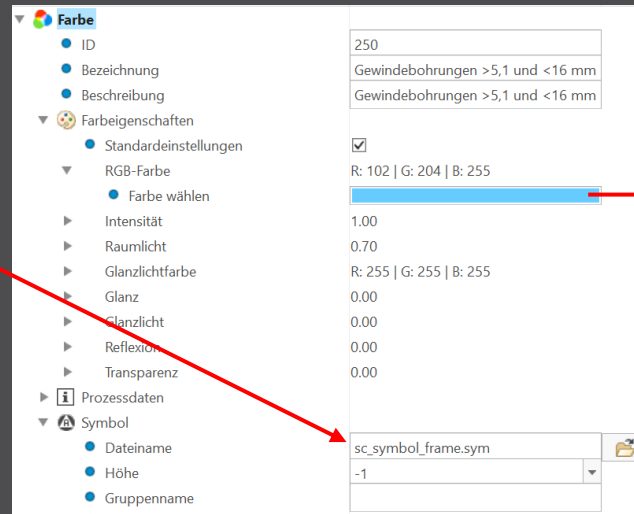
Farbe
ID | 250
Bezeichnung | Gewindebohrungen >5,1 und <16 mm
Beschreibung | Gewindebohrungen >5,1 und <16 mm
Farbeigenschaften
Standardeinstellungen | ✓
RGB-Farbe | R: 102 | G: 204 | B: 255
Farbe wählen
Intensität | 1.00
Raumlicht | 0.70
Glanzlichtfarbe | R: 255 | G: 255 | B: 255
Glanz | 0.00
Glanzlicht | 0.00
Reflexion | 0.00
Transparenz | 0.00
Prozessdaten
Symbol
Dateiname | sc_symbol_frame.sym
Höhe | -1
Gruppenname